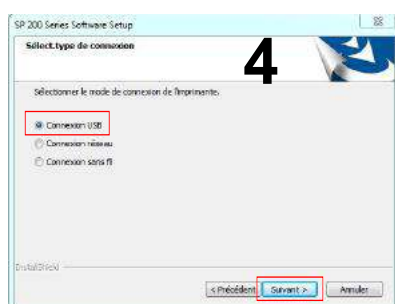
SP 200 Series Software Setup

Sélect.type de connexion

4

Sélectionner le mode de connexion de l'imprimante.

Connexion USB

Connexion réseau

Connexion sans fil

InstallShield

< Précédent

Suivant >

Annuler